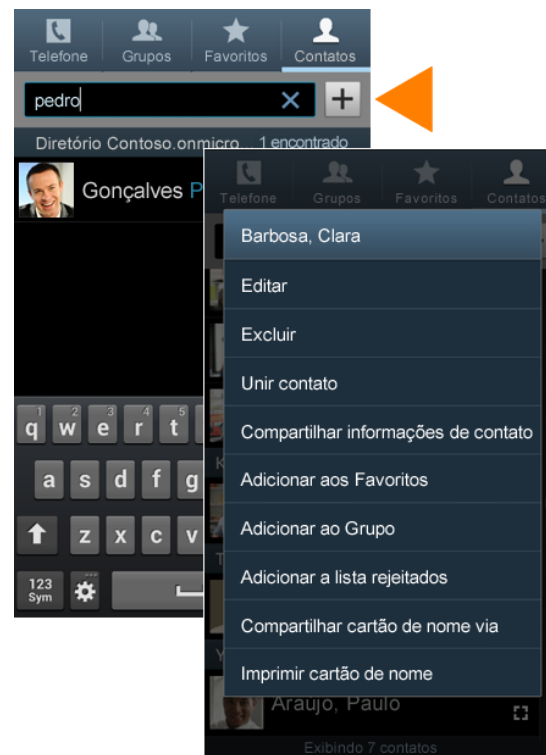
Telefone Grupos Favoritos Contatos

pedro

Diretório Contoso.onmicro... 1 encontrado

Gonçalves P

q w e r t
a s d f g
z x c v
123 Sym

Telefone Grupos Favoritos Contatos

Barbosa, Clara

Editar

Excluir

Unir contato

Compartilhar informações de contato

Adicionar aos Favoritos

Adicionar ao Grupo

Adicionar a lista rejeitados

Compartilhar cartão de nome via

Imprimir cartão de nome

Araujo, Paulo

Exibindo 7 contatos